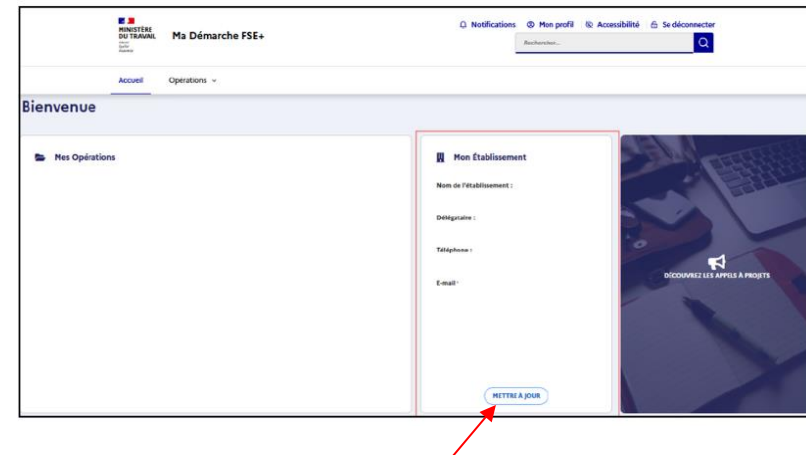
MINISTÈRE DU TRAVAIL
Liberté
Égalité
Fraternité

Ma Démarche FSE+

Notifications Mon profil Accessibilité Se déconnecter

Rechercher...

Accueil Opérations

Bienvenue

Mes Opérations

Mon Établissement

Nom de l'établissement :

Délégataire :

Téléphone :

E-mail :

METTRE À JOUR

DÉCOUVREZ LES APPELS À PROJETS